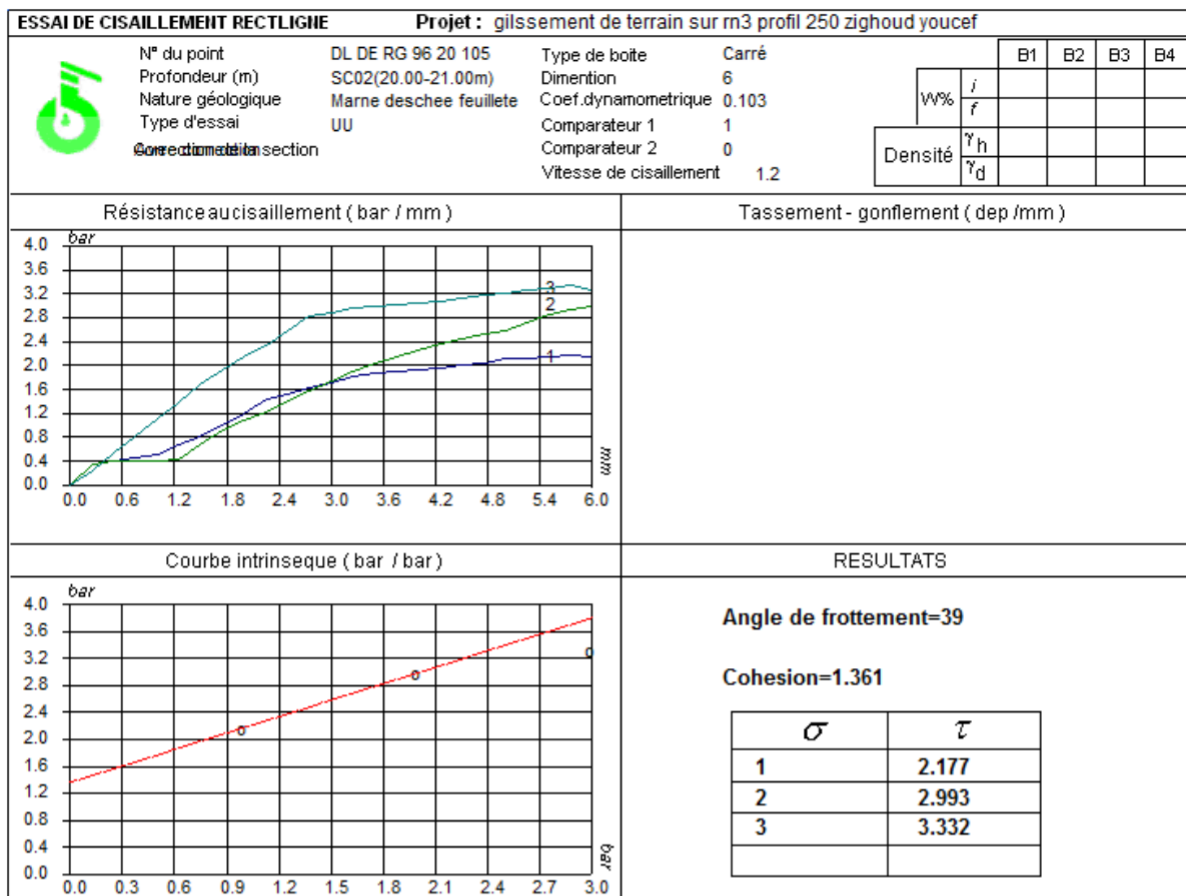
ESSAI DE CISAILLEMENT RECTLIGNE    Projet : gilssement de terrain sur rn3 profil 250 zighoud youcef

N° du point    DL DE RG 96 20 105
Profondeur (m)    SC02(20.00-21.00m)
Nature géologique    Marne deschee feuillete
Type d'essai    UU
Correction de la section

Type de boite    Carré
Dimention    6
Coef.dynamometrique    0.103
Comparateur 1    1
Comparateur 2    0
Vitesse de cisaillement    1.2

| | | B1 | B2 | B3 | B4 |
|---|---|---|---|---|---|
| W% | i | | | | |
| | f | | | | |
| Densité | $\gamma_h$ | | | | |
| | $\gamma_d$ | | | | |

Résistance au cisaillement ( bar / mm )

bar
4.0 3.6 3.2 2.8 2.4 2.0 1.6 1.2 0.8 0.4 0.0
0.0 0.6 1.2 1.8 2.4 3.0 3.6 4.2 4.8 5.4 6.0
mm
3 2 1

Tassement - gonflement ( dep /mm )

Courbe intrinseque ( bar / bar )

bar
4.0 3.6 3.2 2.8 2.4 2.0 1.6 1.2 0.8 0.4 0.0
0.0 0.3 0.6 0.9 1.2 1.5 1.8 2.1 2.4 2.7 3.0
bar

RESULTATS

Angle de frottement=39

Cohesion=1.361

| $\sigma$ | $\tau$ |
|---|---|
| 1 | 2.177 |
| 2 | 2.993 |
| 3 | 3.332 |
| | |